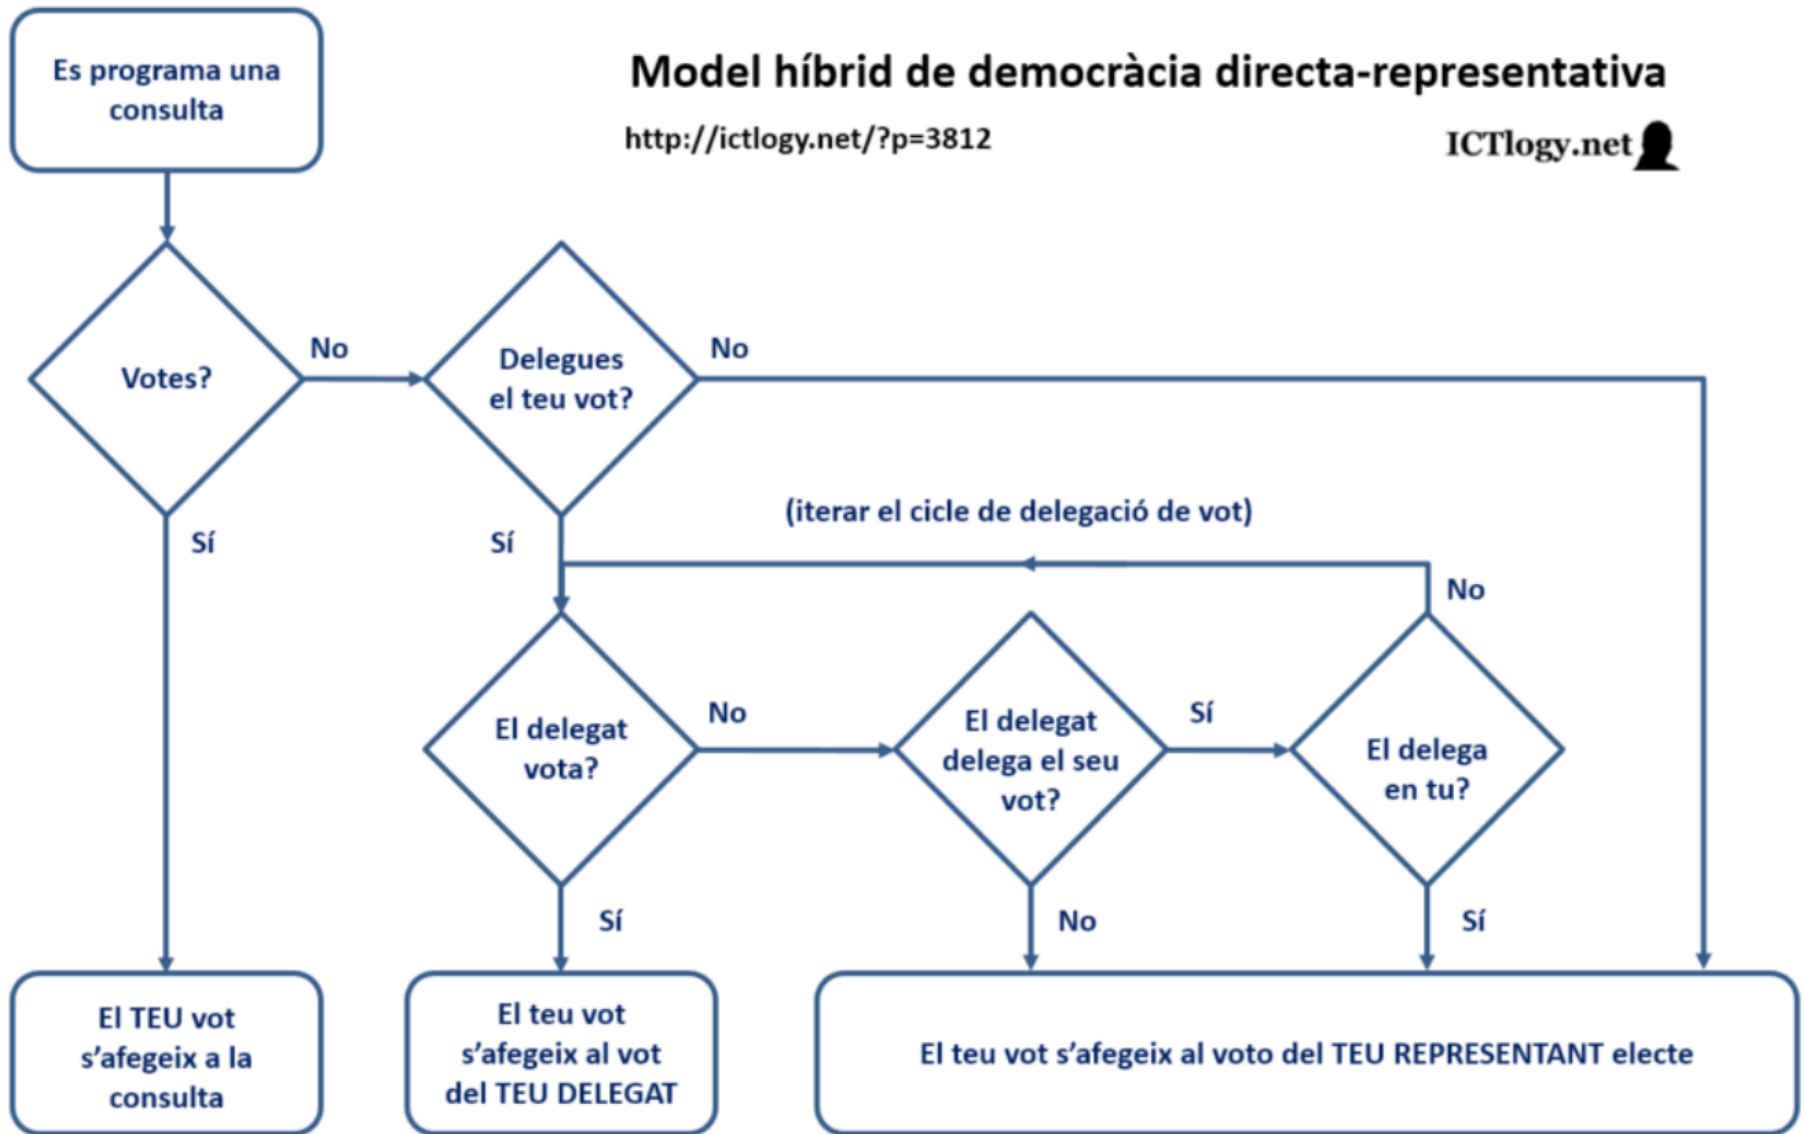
Es programa una consulta

Model híbrid de democràcia directa-representativa

http://ictlogy.net/?p=3812

ICTlogy.net

Votes?

No

Sí

Delegues el teu vot?

No

Sí

(iterar el cicle de delegació de vot)

No

El delegat vota?

No

Sí

El delegat delega el seu vot?

Sí

No

El delega en tu?

Sí

El TEU vot s'afegeix a la consulta

El teu vot s'afegeix al vot del TEU DELEGAT

El teu vot s'afegeix al voto del TEU REPRESENTANT electe